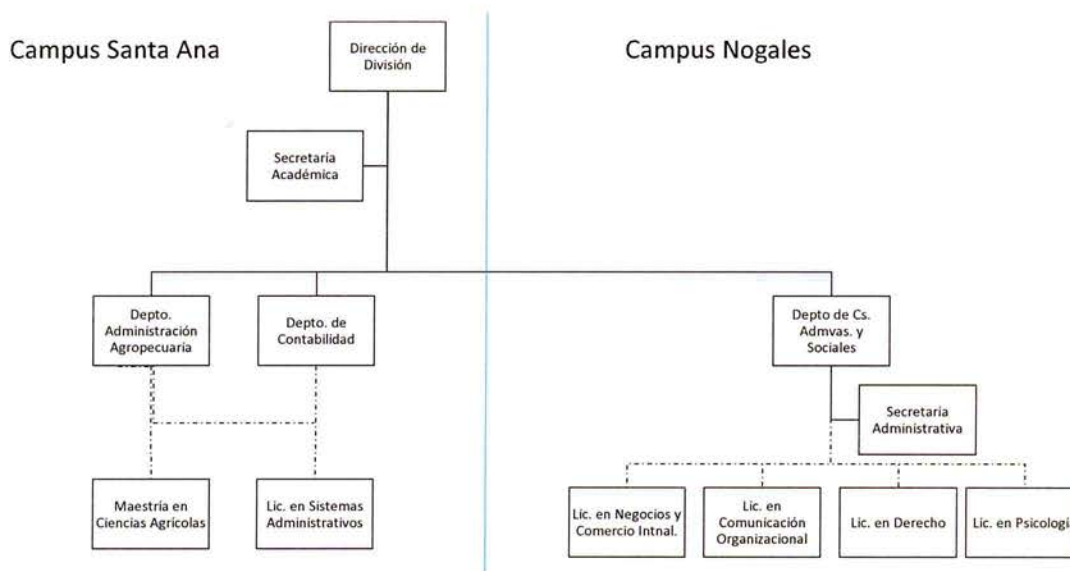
Campus Santa Ana

Dirección de División

Campus Nogales

Secretaria Académica

Depto. Administración Agropecuaria

Depto. de Contabilidad

Depto de Cs. Admvas. y Sociales

Secretaria Administrativa

Maestría en Ciencias Agrícolas

Lic. en Sistemas Administrativos

Lic. en Negocios y Comercio Intnal.

Lic. en Comunicación Organizacional

Lic. en Derecho

Lic. en Psicologí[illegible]